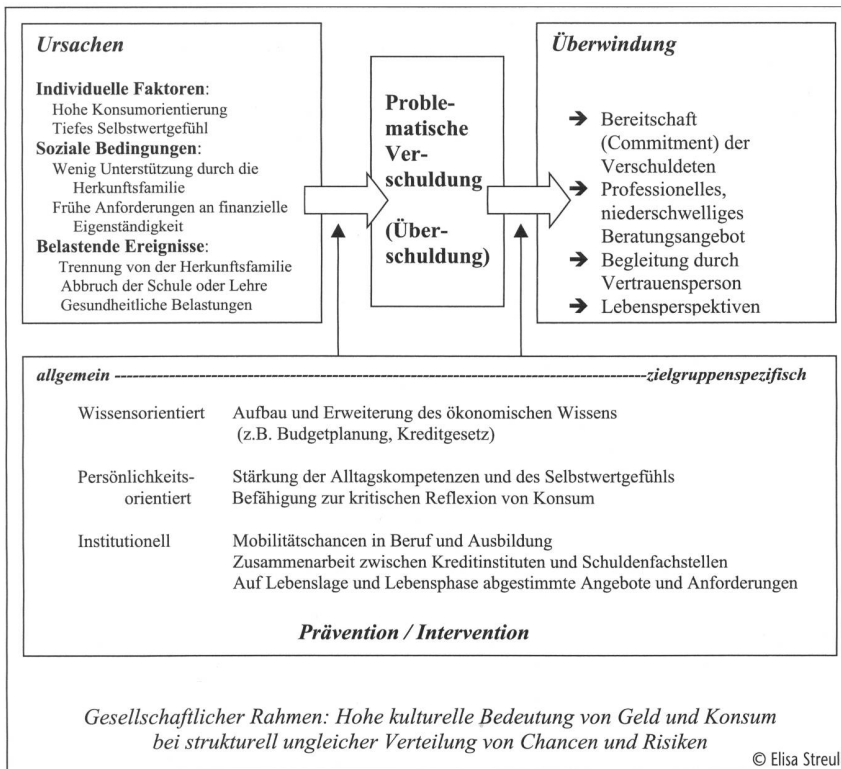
Ursachen

Individuelle Faktoren:
Hohe Konsumorientierung
Tiefes Selbstwertgefühl

Soziale Bedingungen:
Wenig Unterstützung durch die Herkunftsfamilie
Frühe Anforderungen an finanzielle Eigenständigkeit

Belastende Ereignisse:
Trennung von der Herkunftsfamilie
Abbruch der Schule oder Lehre
Gesundheitliche Belastungen

Problematische Verschuldung

(Überschuldung)

Überwindung

→ Bereitschaft (Commitment) der Verschuldeten
→ Professionelles, niederschwelliges Beratungsangebot
→ Begleitung durch Vertrauensperson
→ Lebensperspektiven

allgemein ------------------------------------------------------------------------------------------zielgruppenspezifisch

| | |
|---|---|
| Wissensorientiert | Aufbau und Erweiterung des ökonomischen Wissens (z.B. Budgetplanung, Kreditgesetz) |
| Persönlichkeitsorientiert | Stärkung der Alltagskompetenzen und des Selbstwertgefühls Befähigung zur kritischen Reflexion von Konsum |
| Institutionell | Mobilitätschancen in Beruf und Ausbildung Zusammenarbeit zwischen Kreditinstituten und Schuldenfachstellen Auf Lebenslage und Lebensphase abgestimmte Angebote und Anforderungen |

Prävention / Intervention

Gesellschaftlicher Rahmen: Hohe kulturelle Bedeutung von Geld und Konsum bei strukturell ungleicher Verteilung von Chancen und Risiken

© Elisa Streul